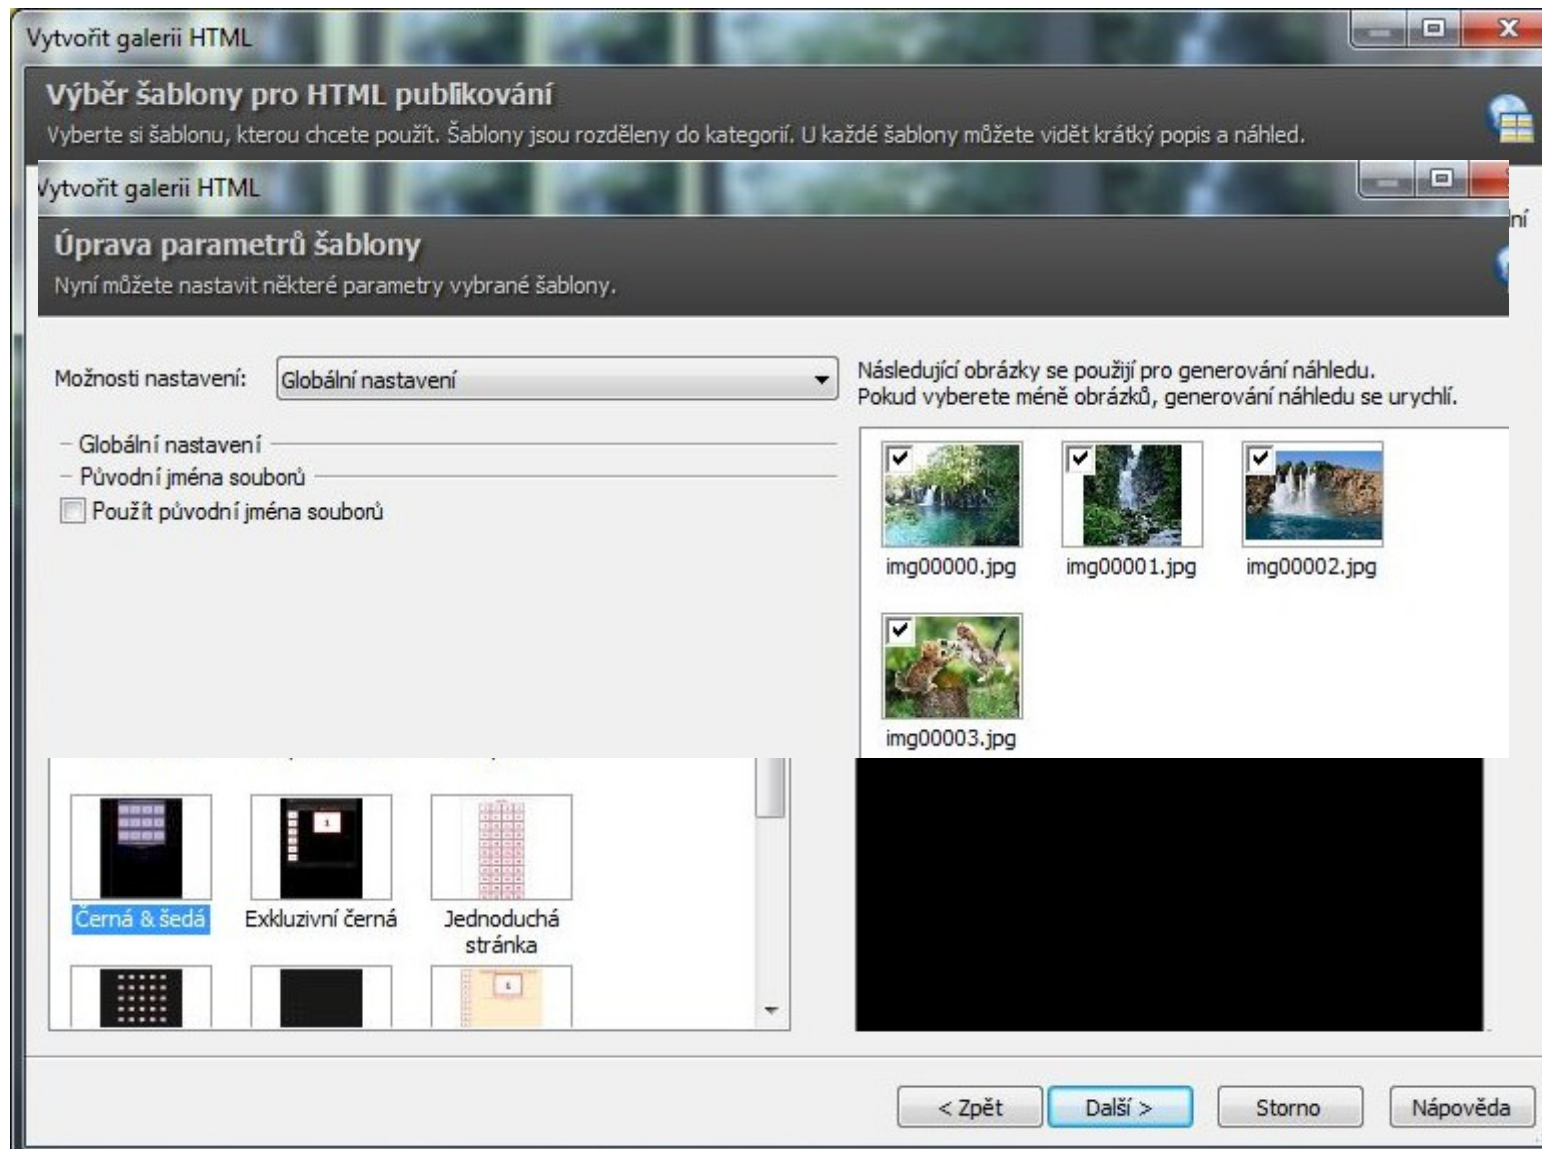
Vytvořit galerii HTML

Výběr šablony pro HTML publikování

Vyberte si šablonu, kterou chcete použít. Šablony jsou rozděleny do kategorií. U každé šablony můžete vidět krátký popis a náhled.

Vytvořit galerii HTML

ní

Úprava parametrů šablony

Nyní můžete nastavit některé parametry vybrané šablony.

Možnosti nastavení: Globální nastavení

Následující obrázky se použijí pro generování náhledu. Pokud vyberete méně obrázků, generování náhledu se urychlí.

Globální nastavení

Původní jména souborů

Použít původní jména souborů

img00000.jpg

img00001.jpg

img00002.jpg

img00003.jpg

1

Černá & šedá

Exkluzivní černá

Jednoduchá stránka

1

< Zpět

Další >

Storno

Nápověda